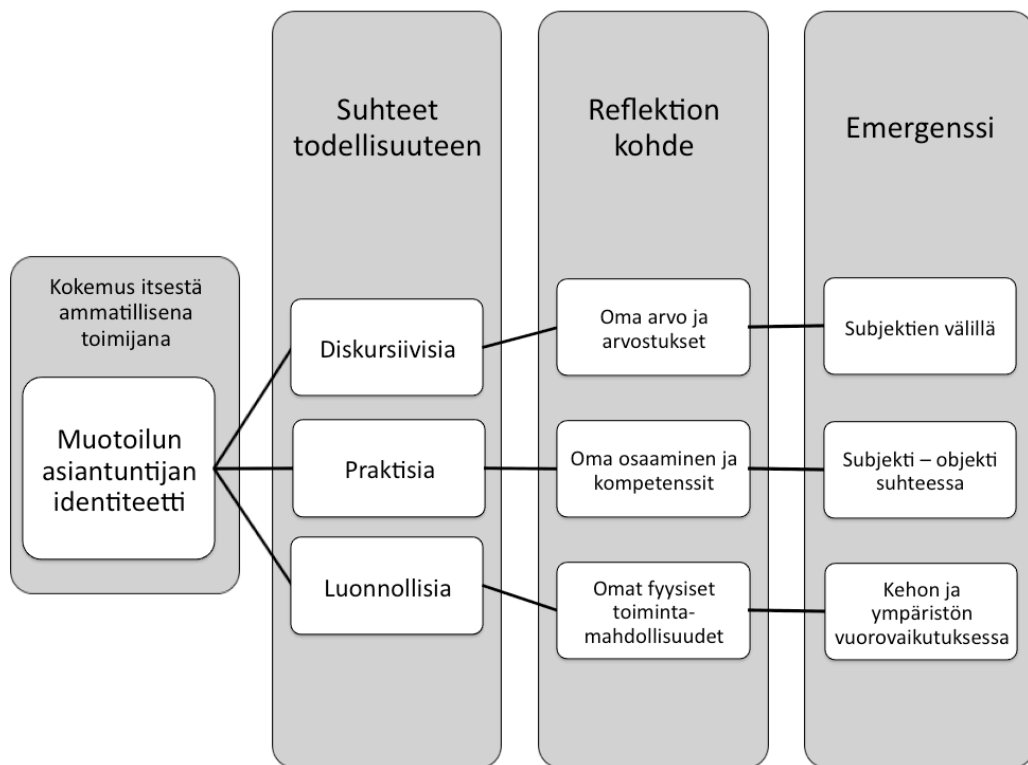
Suhteet todellisuuteen

Reflektion kohde

Emergenssi

Kokemus itsestä ammatillisena toimijana

Muotoilun asiantuntijan identiteetti

Diskursiivisia

Oma arvo ja arvostukset

Subjektien välillä

Praktisia

Oma osaaminen ja kompetenssit

Subjekti – objekti suhteessa

Luonnollisia

Omat fyysiset toiminta-mahdollisuudet

Kehon ja ympäristön vuorovaikutuksessa